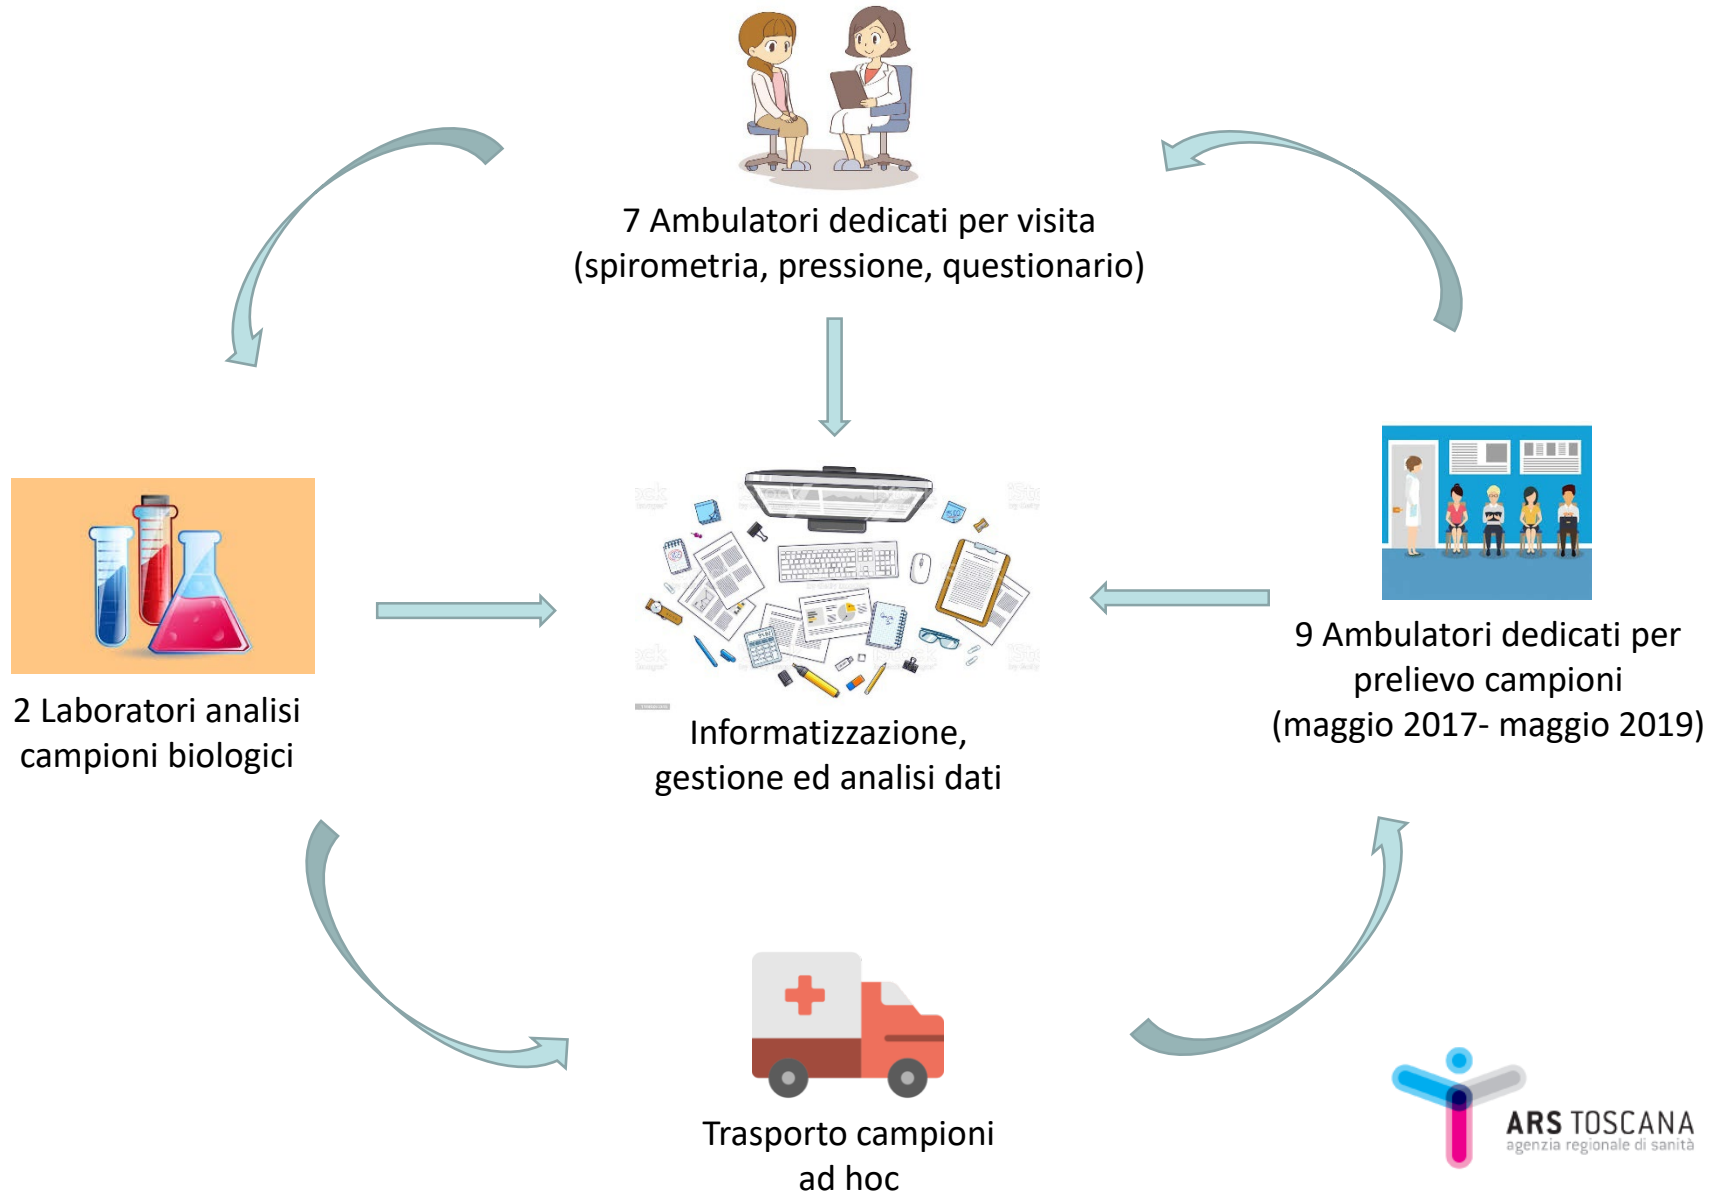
7 Ambulatori dedicati per visita
(spirometria, pressione, questionario)

2 Laboratori analisi campioni biologici

Informatizzazione, gestione ed analisi dati

9 Ambulatori dedicati per prelievo campioni
(maggio 2017- maggio 2019)

Trasporto campioni ad hoc

ARS TOSCANA
agenzia regionale di sanità